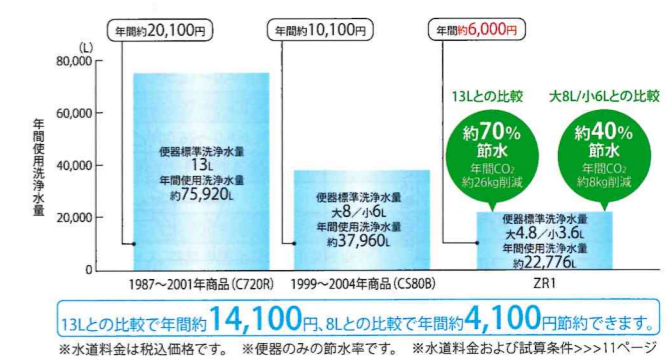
年間約20,100円

年間約10,100円

年間約6,000円

(L)

80,000

60,000

40,000

20,000

0

年間使用洗浄水量

便器標準洗浄水量 13L 年間使用洗浄水量 約75,920L

便器標準洗浄水量 大8/小6L 年間使用洗浄水量 約37,960L

13Lとの比較

約70% 節水 年間$CO_2$ 約26kg削減

大8L/小6Lとの比較

約40% 節水 年間$CO_2$ 約8kg削減

便器標準洗浄水量 大4.8/小3.6L 年間使用洗浄水量 約22,776L

1987～2001年商品（C720R）

1999～2004年商品（CS80B）

ZR1

13Lとの比較で年間約14,100円、8Lとの比較で年間約4,100円節約できます。

※水道料金は税込価格です。 ※便器のみの節水率です。 ※水道料金および試算条件>>>11ページ